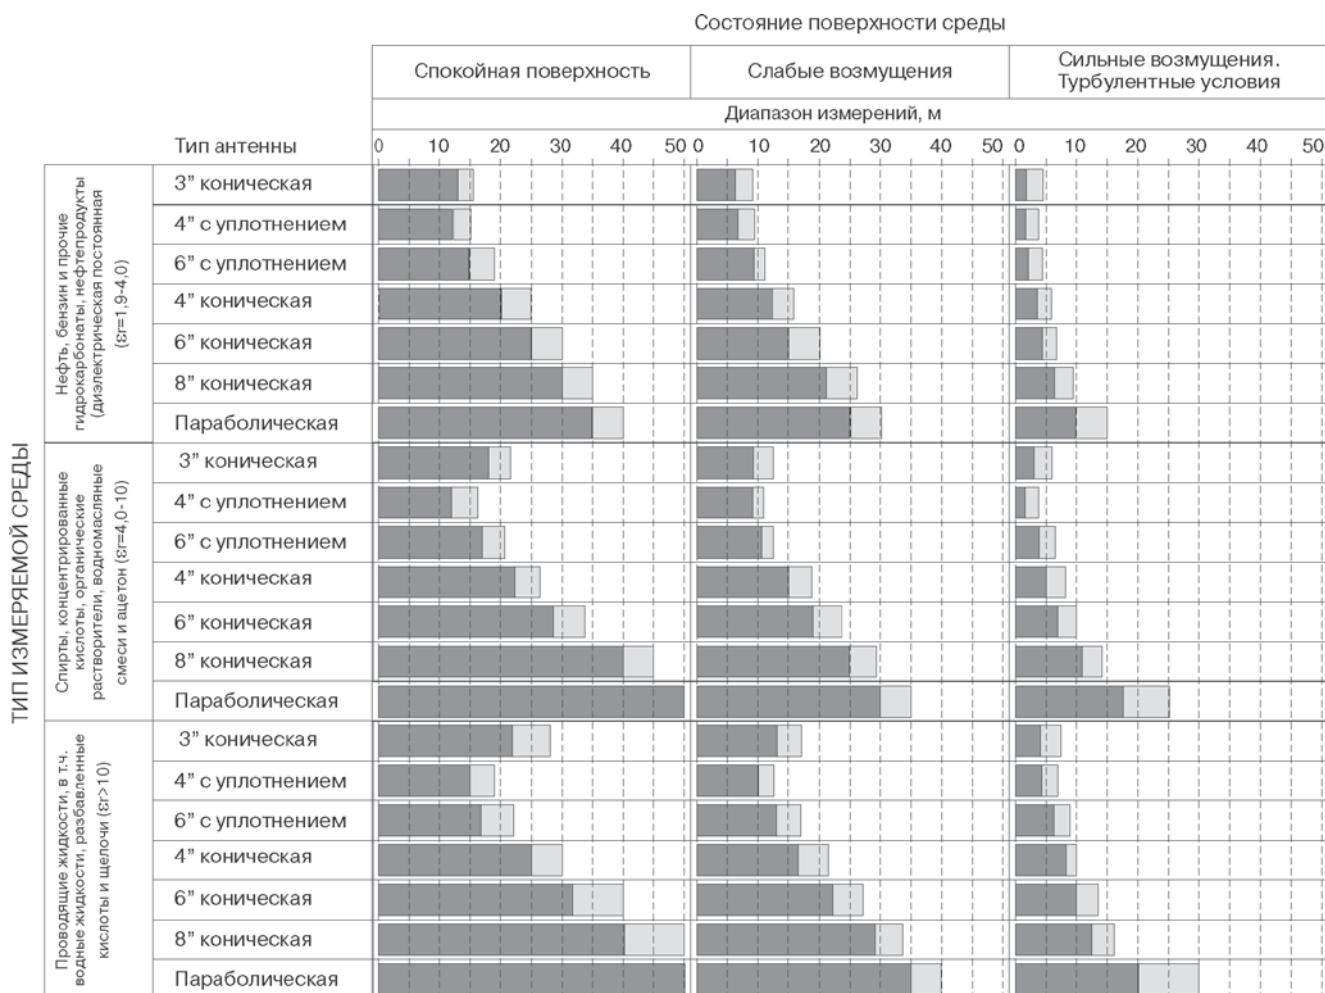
Состояние поверхности среды

| | | Спокойная поверхность | Слабые возмущения | Сильные возмущения. Турбулентные условия |
|---|---|---|---|---|
| | | Диапазон измерений, м | | |
| | Тип антенны | 0 10 20 30 40 50 | 0 10 20 30 40 50 | 0 10 20 30 40 50 |
| Нефть, бензин и прочие гидрокарбонаты, нефтепродукты (диэлектрическая постоянная (ε=1,9-4,0) | 3" коническая | | | |
| | 4" с уплотнением | | | |
| | 6" с уплотнением | | | |
| | 4" коническая | | | |
| | 6" коническая | | | |
| | 8" коническая | | | |
| | Параболическая | | | |
| Спирты, концентрированные кислоты, органические растворители, водномасляные смеси и ацетон (ε=4,0-10) | 3" коническая | | | |
| | 4" с уплотнением | | | |
| | 6" с уплотнением | | | |
| | 4" коническая | | | |
| | 6" коническая | | | |
| | 8" коническая | | | |
| | Параболическая | | | |
| Проводящие жидкости, в т.ч. водные жидкости, разбавленные кислоты и щелочи (ε>10) | 3" коническая | | | |
| | 4" с уплотнением | | | |
| | 6" с уплотнением | | | |
| | 4" коническая | | | |
| | 6" коническая | | | |
| | 8" коническая | | | |
| | Параболическая | | | |

ТИП ИЗМЕРЯЕМОЙ СРЕДЫ